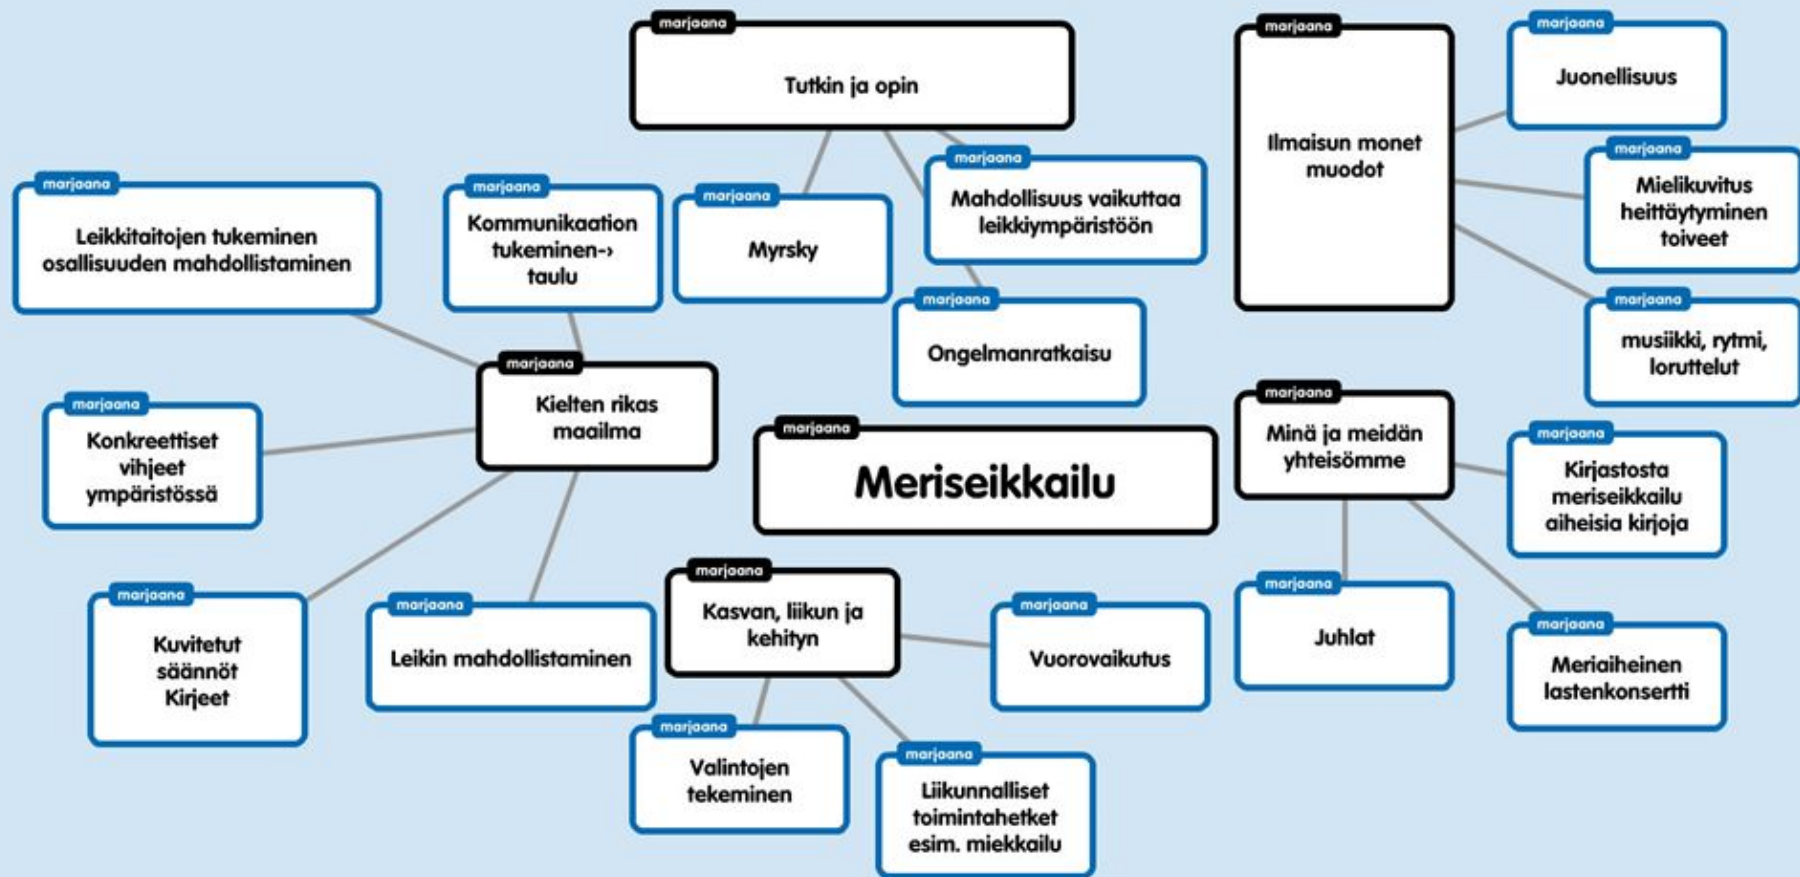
marjaana
Meriseikkailu

marjaana
Tutkin ja opin

marjaana
Myrsky

marjaana
Mahdollisuus vaikuttaa leikkiympäristöön

marjaana
Ongelmanratkaisu

marjaana
Ilmaisun monet muodot

marjaana
Juonellisuus

marjaana
Mielikuvitus heittäytyminen toiveet

marjaana
musiikki, rytmi, loruttelut

marjaana
Leikkitaitojen tukeminen osallisuuden mahdollistaminen

marjaana
Kommunikaation tukeminen-› taulu

marjaana
Kielten rikas maailma

marjaana
Konkreettiset vihjeet ympäristössä

marjaana
Kuvitetut säännöt Kirjeet

marjaana
Leikin mahdollistaminen

marjaana
Kasvan, liikun ja kehityn

marjaana
Vuorovaikutus

marjaana
Valintojen tekeminen

marjaana
Liikunnalliset toimintahetket esim. miekkailu

marjaana
Minä ja meidän yhteisömme

marjaana
Kirjastosta meriseikkailu aiheisia kirjoja

marjaana
Juhlat

marjaana
Meriaiheinen lastenkonsertti